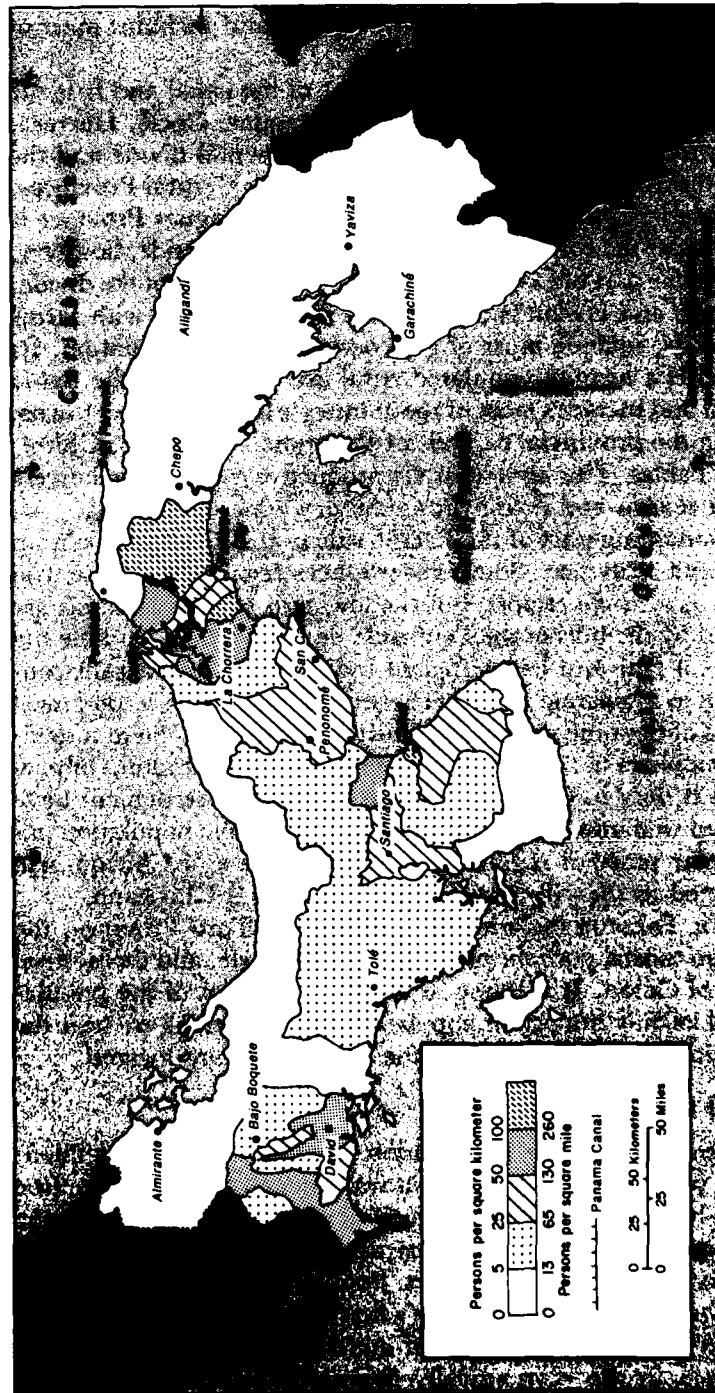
Persons per square kilometer
0 5 25 50 100
0 13 65 130 260
Persons per square mile
Panama Canal
0 25 50 Kilometers
0 25 50 Miles

Almirante
Bajo Boquete
David
Tolé
Santiago
Penonomé
San C
La Chorrera
Chepo
Ailigandí
Garachiné
Yaviza